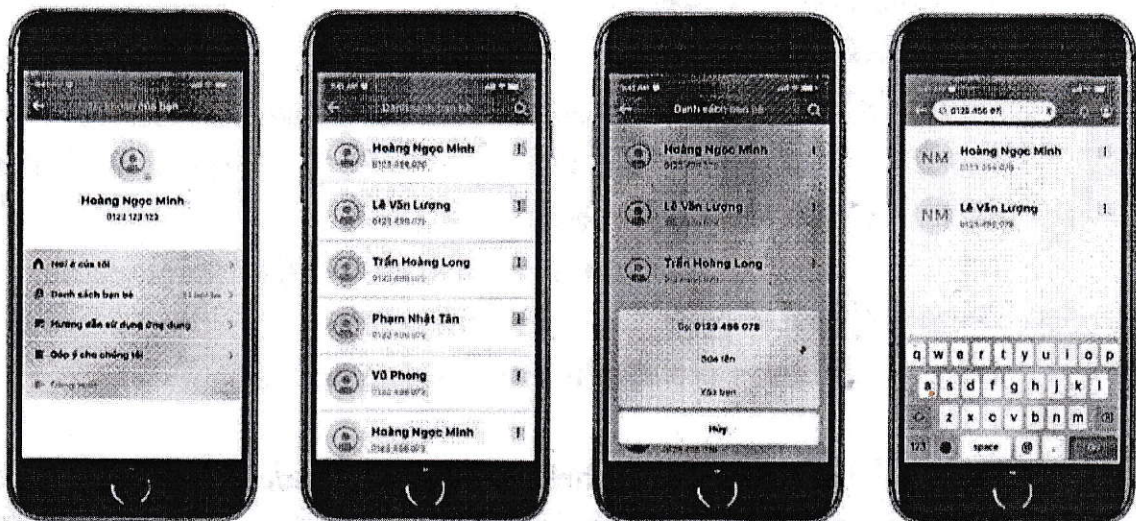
Hoàng Ngọc Minh
0123 123 123

Nơi ở của tôi

Danh sách bạn bè

Hướng dẫn sử dụng ứng dụng

Góp ý cho chúng tôi

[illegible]

Danh sách bạn bè

Hoàng Ngọc Minh
0123 456 078

Lê Văn Lượng
0123 456 078

Trần Hoàng Long
0123 456 078

Phạm Nhật Tân
0123 456 078

Võ Phong
0123 456 078

Hoàng Ngọc Minh
0123 456 078

Danh sách bạn bè

Hoàng Ngọc Minh
0123 456 078

Lê Văn Lượng

Trần Hoàng Long

Gọi 0123 456 078

Sửa tên

Xóa bạn

Hủy

0123 456 07

NM Hoàng Ngọc Minh
0123 456 078

NM Lê Văn Lượng
0123 456 078

q w e r t y u i o p
a s d f g h j k l
z x c v b n m
123 space @ .